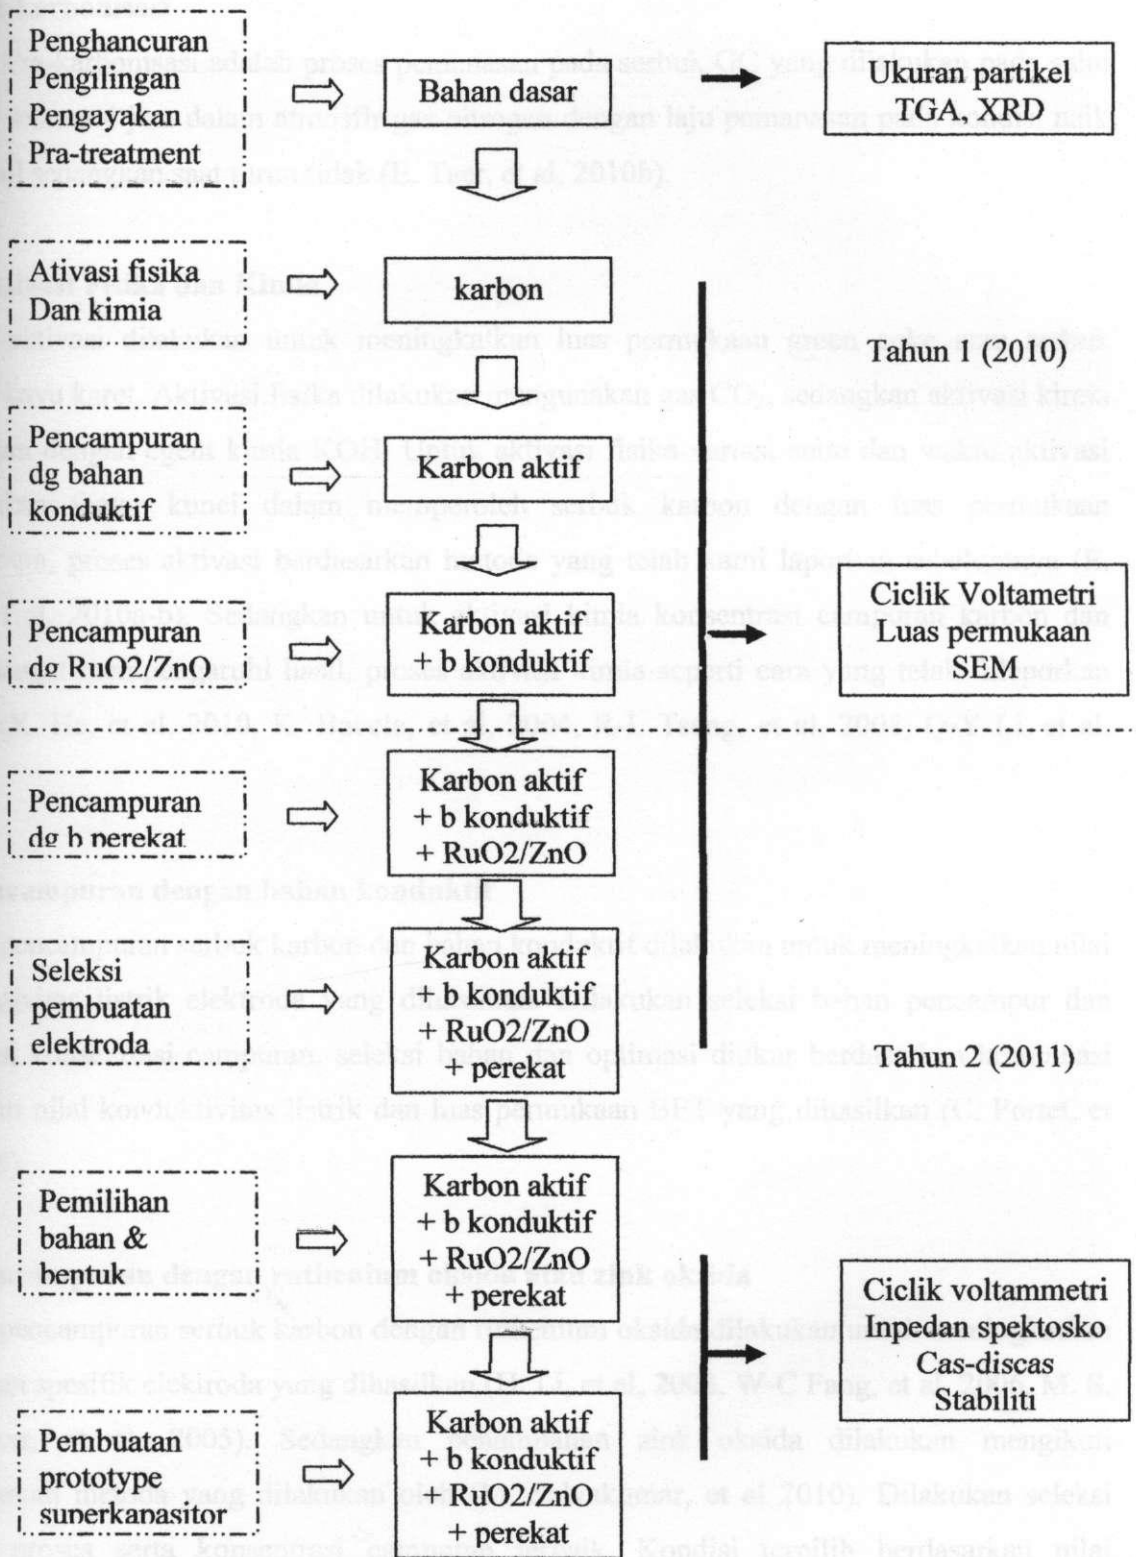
Penghancuran
Pengilingan
Pengayakan
Pra-treatment

Bahan dasar

Ukuran partikel
TGA, XRD

Ativasi fisika
Dan kimia

karbon

Tahun 1 (2010)

Pencampuran
dg bahan
konduktif

Karbon aktif

Pencampuran
dg RuO2/ZnO

Karbon aktif
+ b konduktif

Ciclik Voltametri
Luas permukaan
SEM

Pencampuran
dg b perekat

Karbon aktif
+ b konduktif
+ RuO2/ZnO

Seleksi
pembuatan
elektroda

Karbon aktif
+ b konduktif
+ RuO2/ZnO
+ perekat

Tahun 2 (2011)

Pemilihan
bahan &
bentuk

Karbon aktif
+ b konduktif
+ RuO2/ZnO
+ perekat

Ciclik voltammetri
Inpedan spektosko
Cas-discas
Stabiliti

Pembuatan
prototype
superkapasitor

Karbon aktif
+ b konduktif
+ RuO2/ZnO
+ perekat